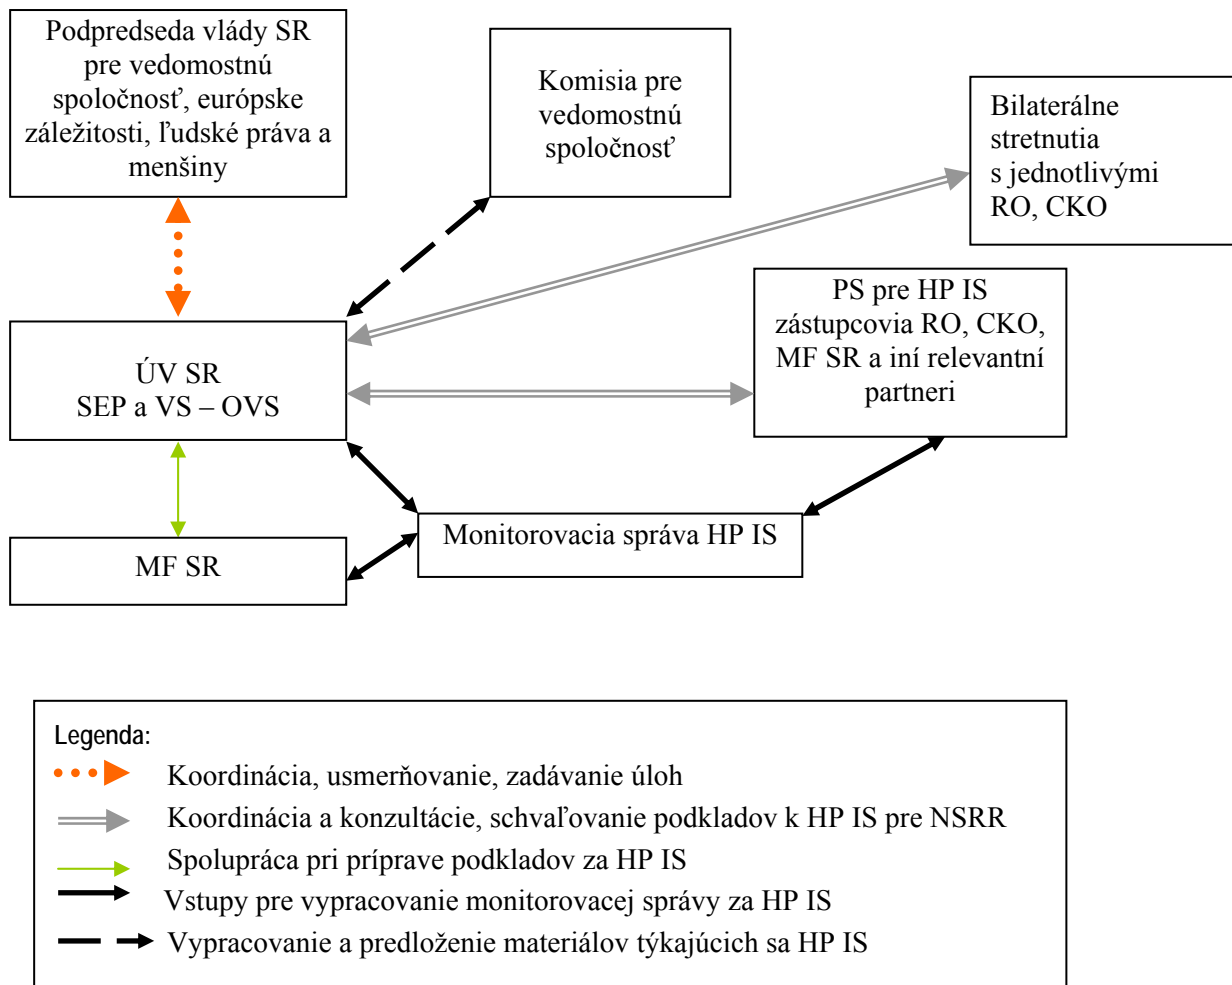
Podpredseda vlády SR pre vedomostnú spoločnosť, európske záležitosti, ľudské práva a menšiny

Komisia pre vedomostnú spoločnosť

Bilaterálne stretnutia s jednotlivými RO, CKO

PS pre HP IS zástupcovia RO, CKO, MF SR a iní relevantní partneri

ÚV SR
SEP a VS – OVS

Monitorovacia správa HP IS

MF SR

Legenda:
Koordinácia, usmerňovanie, zadávanie úloh
Koordinácia a konzultácie, schvaľovanie podkladov k HP IS pre NSRR
Spolupráca pri príprave podkladov za HP IS
Vstupy pre vypracovanie monitorovacej správy za HP IS
Vypracovanie a predloženie materiálov týkajúcich sa HP IS